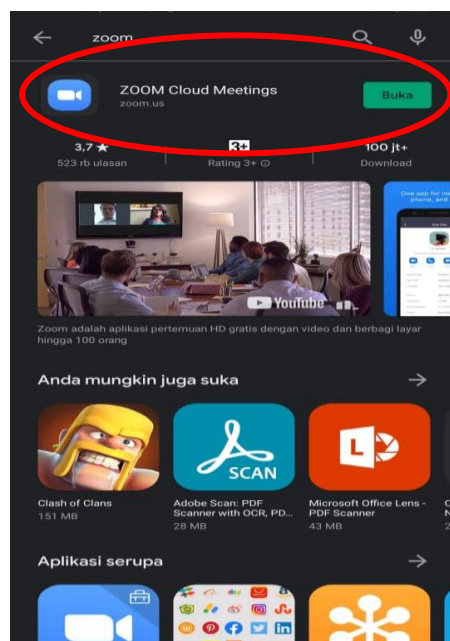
zoom

ZOOM Cloud Meetings
zoom.us

Buka

3,7 ★
523 rb ulasan

3+
Rating 3+ ⓘ

100 jt+
Download

YouTube

One app for m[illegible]
phone, and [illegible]

Zoom adalah aplikasi pertemuan HD gratis dengan video dan berbagi layar hingga 100 orang

Anda mungkin juga suka →

SCAN

Clash of Clans
151 MB

Adobe Scan: PDF Scanner with OCR, PD...
28 MB

Microsoft Office Lens - PDF Scanner
43 MB

Aplikasi serupa →